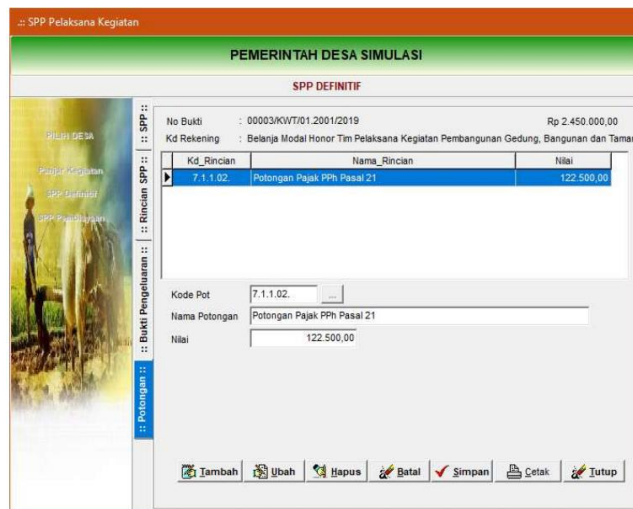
.:: SPP Pelaksana Kegiatan

PEMERINTAH DESA SIMULASI

SPP DEFINITIF

PILIH DESA

Panjar Kegiatan

SPP Definitif

SPP Pembiayaan

:: SPP ::

:: Rincian SPP ::

:: Bukti Pengeluaran ::

:: Potongan ::

No Bukti : 00003/KWT/01.2001/2019 Rp 2.450.000,00

Kd Rekening : Belanja Modal Honor Tim Pelaksana Kegiatan Pembangunan Gedung, Bangunan dan Taman

| Kd_Rincian | Nama_Rincian | Nilai |
|---|---|---|
| 7.1.1.02. | Potongan Pajak PPh Pasal 21 | 122.500,00 |

Kode Pot 7.1.1.02. ...

Nama Potongan Potongan Pajak PPh Pasal 21

Nilai 122.500,00

Tambah Ubah Hapus Batal Simpan Cetak Tutup